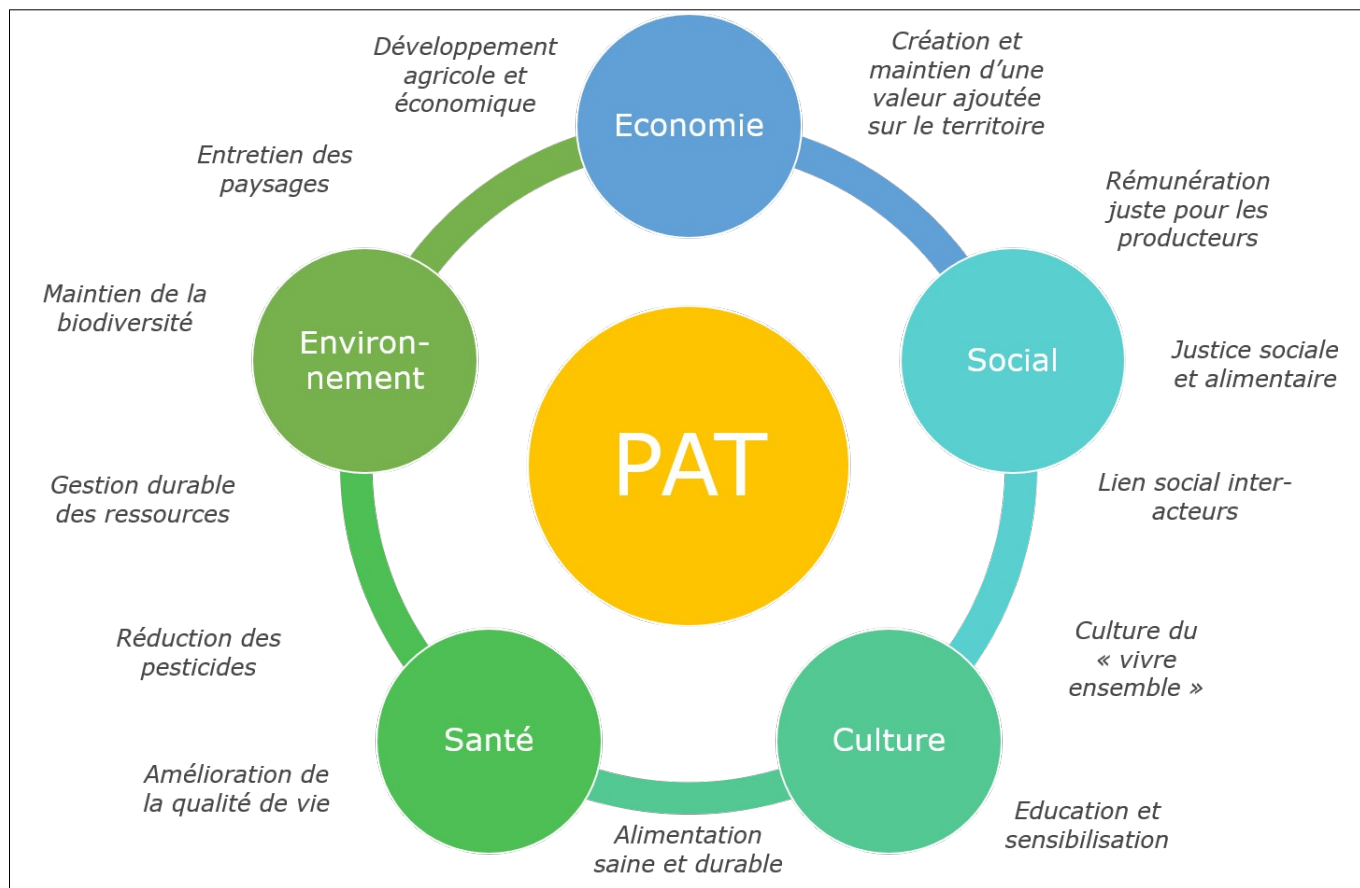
Développement agricole et économique

Economie

Création et maintien d'une valeur ajoutée sur le territoire

Entretien des paysages

Rémunération juste pour les producteurs

Maintien de la biodiversité

Environ-nement

Social

Justice sociale et alimentaire

PAT

Gestion durable des ressources

Lien social inter-acteurs

Réduction des pesticides

Culture du « vivre ensemble »

Santé

Culture

Amélioration de la qualité de vie

Education et sensibilisation

Alimentation saine et durable